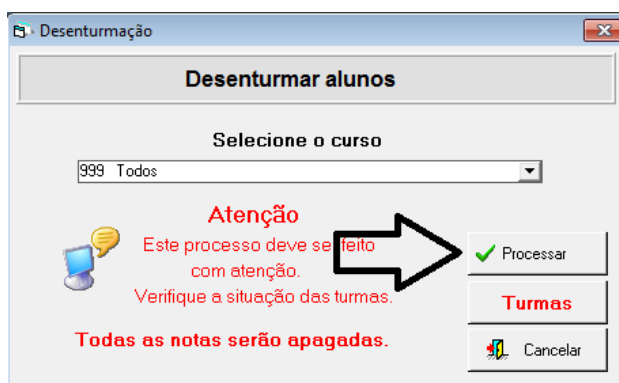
Desenturmação

Desenturmar alunos

Selecione o curso

999 Todos

Atenção

Este processo deve ser feito com atenção.
Verifique a situação das turmas.

Todas as notas serão apagadas.

Processar

Turmas

Cancelar